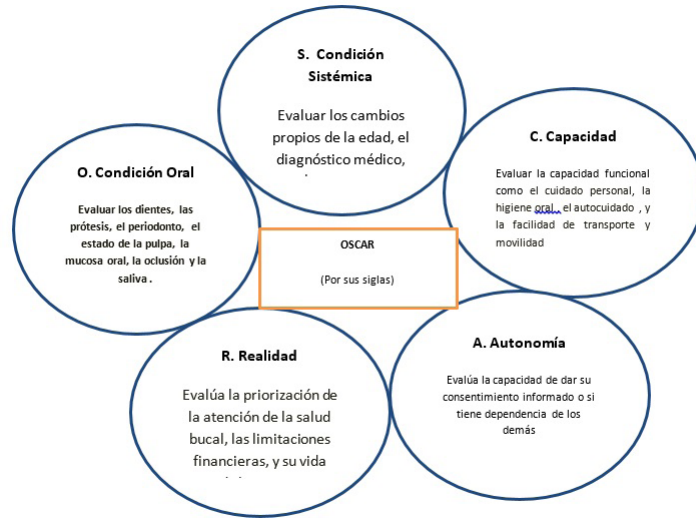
S. Condición Sistémica

Evaluar los cambios propios de la edad, el diagnóstico médico,

C. Capacidad

Evaluar la capacidad funcional como el cuidado personal, la higiene oral , el autocuidado , y la facilidad de transporte y movilidad

O. Condición Oral

Evaluar los dientes, las prótesis, el periodonto, el estado de la pulpa, la mucosa oral, la oclusión y la saliva .

OSCAR

(Por sus siglas)

R. Realidad

Evalúa la priorización de la atención de la salud bucal, las limitaciones financieras, y su vida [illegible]

A. Autonomía

Evalúa la capacidad de dar su consentimiento informado o si tiene dependencia de los demás